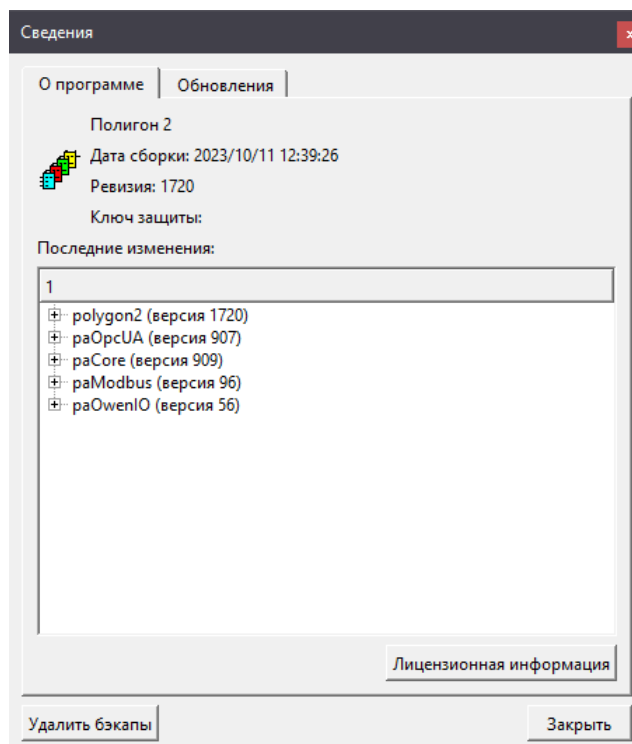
Сведения

О программе | Обновления

Полигон 2

Дата сборки: 2023/10/11 12:39:26

Ревизия: 1720

Ключ защиты:

Последние изменения:

1

polygon2 (версия 1720)
paOpcUA (версия 907)
paCore (версия 909)
paModbus (версия 96)
paOwenIO (версия 56)

Лицензионная информация

Удалить бэкапы

Закрыть